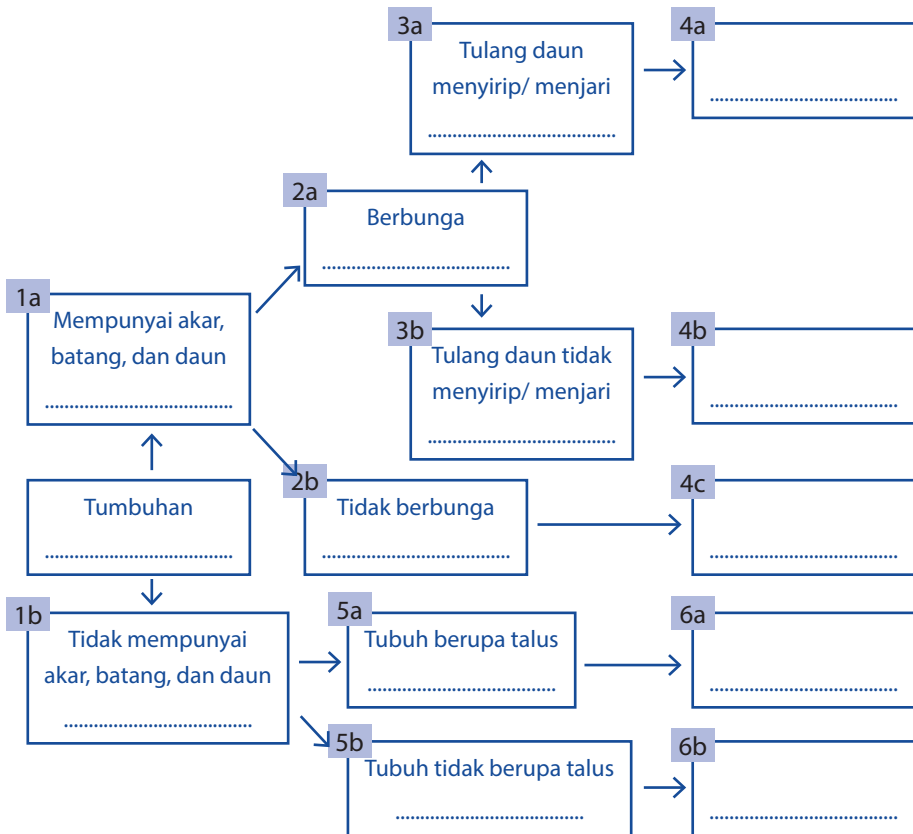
3a
Tulang daun menyirip/ menjari
..............................

4a
..............................

2a
Berbunga
..............................

1a
Mempunyai akar, batang, dan daun
..............................

3b
Tulang daun tidak menyirip/ menjari
..............................

4b
..............................

Tumbuhan
..............................

2b
Tidak berbunga
..............................

4c
..............................

1b
Tidak mempunyai akar, batang, dan daun
..............................

5a
Tubuh berupa talus
..............................

6a
..............................

5b
Tubuh tidak berupa talus
..............................

6b
..............................